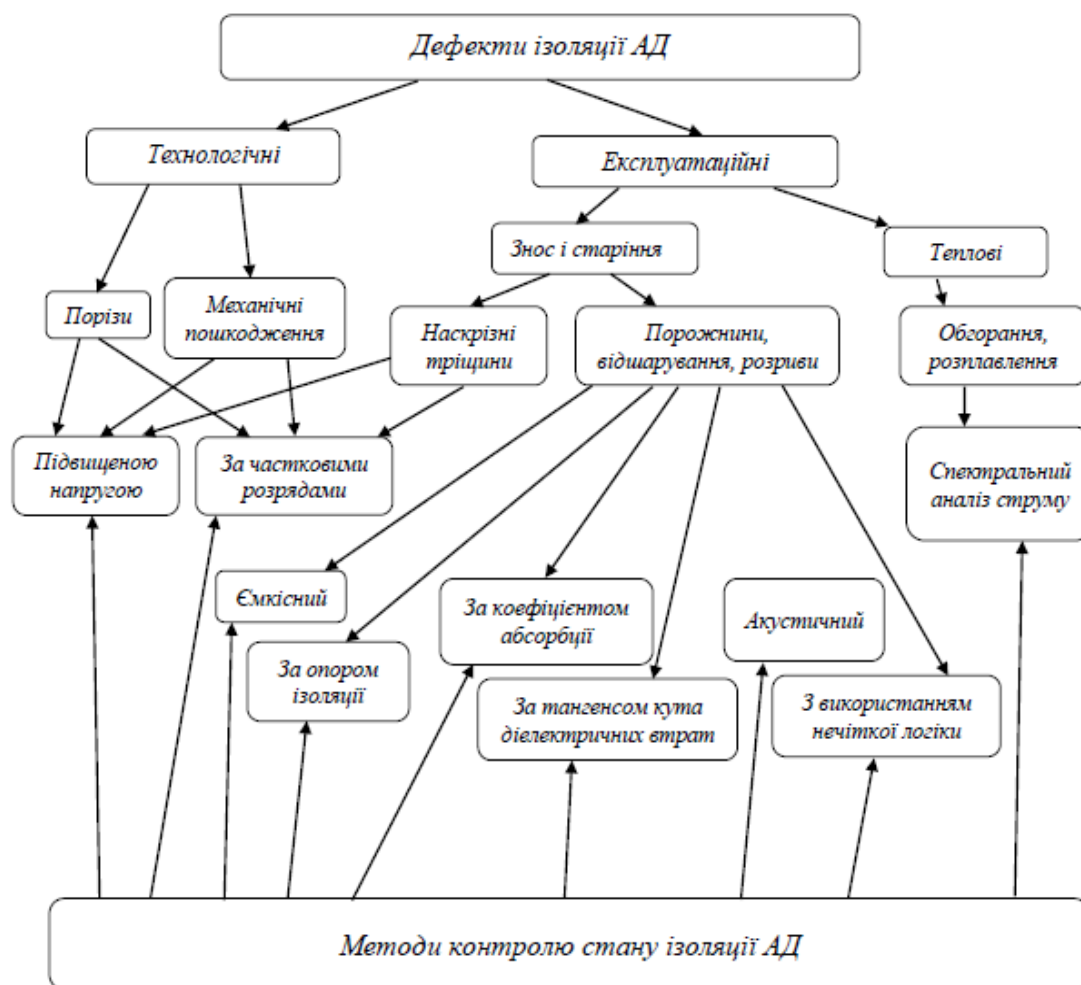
Дефекти ізоляції АД

Технологічні

Експлуатаційні

Знос і старіння

Теплові

Порізи

Механічні пошкодження

Наскрізні тріщини

Порожнини, відшарування, розриви

Обгорання, розплавлення

Підвищеною напругою

За частковими розрядами

Спектральний аналіз струму

Ємкісний

За коефіцієнтом абсорбції

Акустичний

За опором ізоляції

За тангенсом кута діелектричних втрат

З використанням нечіткої логіки

Методи контролю стану ізоляції АД